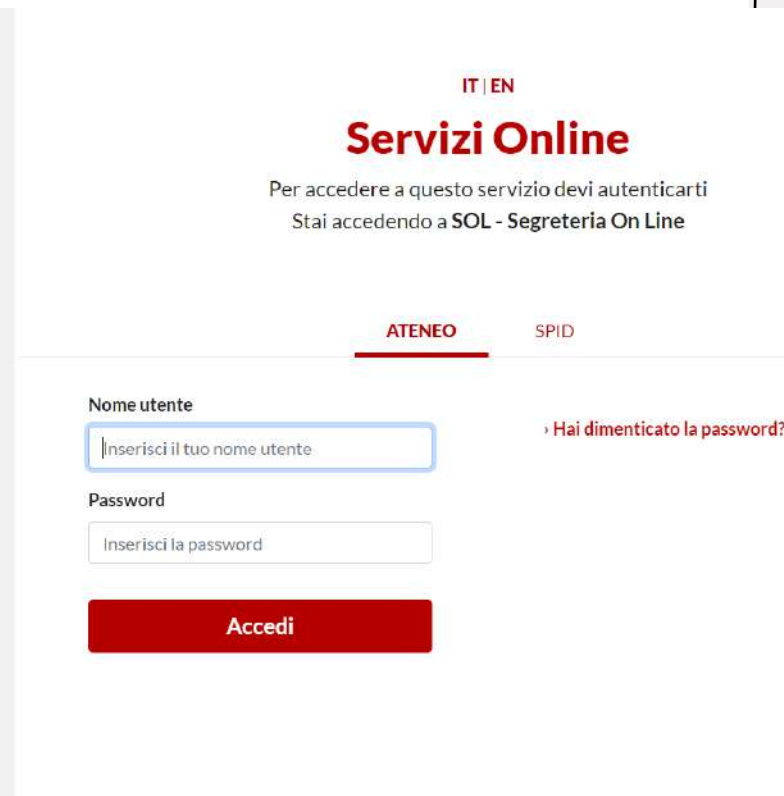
IT | EN

Servizi Online

Per accedere a questo servizio devi autenticarti
Stai accedendo a SOL - Segreteria On Line

ATENEO SPID

Nome utente

Inserisci il tuo nome utente

› Hai dimenticato la password?

Password

Inserisci la password

Accedi